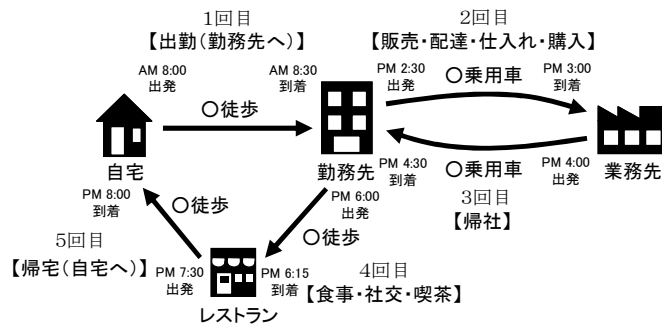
1回目
【出勤(勤務先へ)】

AM 8:00
出発

○徒歩

AM 8:30
到着

2回目
【販売・配達・仕入れ・購入】

PM 2:30
出発

○乗用車

PM 3:00
到着

自宅

勤務先

業務先

PM 4:30
到着

○乗用車

PM 4:00
出発

3回目
【帰社】

PM 8:00
到着

○徒歩

PM 6:00
出発

○徒歩

5回目
【帰宅(自宅へ)】

PM 7:30
出発

PM 6:15
到着

4回目
【食事・社交・喫茶】

レストラン